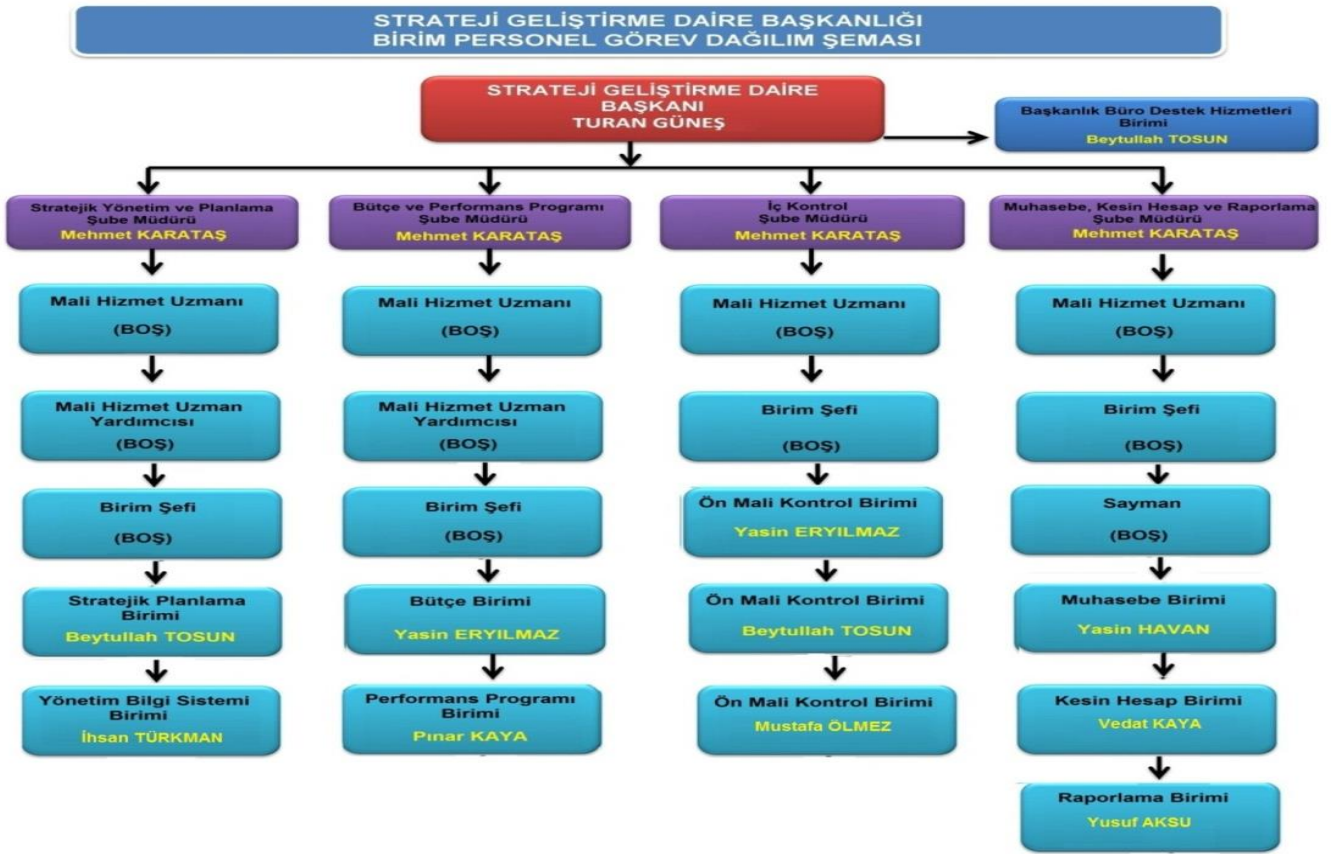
STRATEJİ GELİŞTİRME DAİRE BAŞKANLIĞI
BİRİM PERSONEL GÖREV DAĞILIM ŞEMASI

STRATEJİ GELİŞTİRME DAİRE BAŞKANI
TURAN GÜNEŞ

Başkanlık Büro Destek Hizmetleri Birimi
Beytullah TOSUN

Stratejik Yönetim ve Planlama Şube Müdürü
Mehmet KARATAŞ

Mali Hizmet Uzmanı
(BOŞ)

Mali Hizmet Uzman Yardımcısı
(BOŞ)

Birim Şefi
(BOŞ)

Stratejik Planlama Birimi
Beytullah TOSUN

Yönetim Bilgi Sistemi Birimi
İhsan TÜRKMAN

Bütçe ve Performans Programı Şube Müdürü
Mehmet KARATAŞ

Mali Hizmet Uzmanı
(BOŞ)

Mali Hizmet Uzman Yardımcısı
(BOŞ)

Birim Şefi
(BOŞ)

Bütçe Birimi
Yasin ERYILMAZ

Performans Programı Birimi
Pınar KAYA

İç Kontrol Şube Müdürü
Mehmet KARATAŞ

Mali Hizmet Uzmanı
(BOŞ)

Birim Şefi
(BOŞ)

Ön Mali Kontrol Birimi
Yasin ERYILMAZ

Ön Mali Kontrol Birimi
Beytullah TOSUN

Ön Mali Kontrol Birimi
Mustafa ÖLMEZ

Muhasebe, Kesin Hesap ve Raporlama Şube Müdürü
Mehmet KARATAŞ

Mali Hizmet Uzmanı
(BOŞ)

Birim Şefi
(BOŞ)

Sayman
(BOŞ)

Muhasebe Birimi
Yasin HAVAN

Kesin Hesap Birimi
Vedat KAYA

Raporlama Birimi
Yusuf AKSU